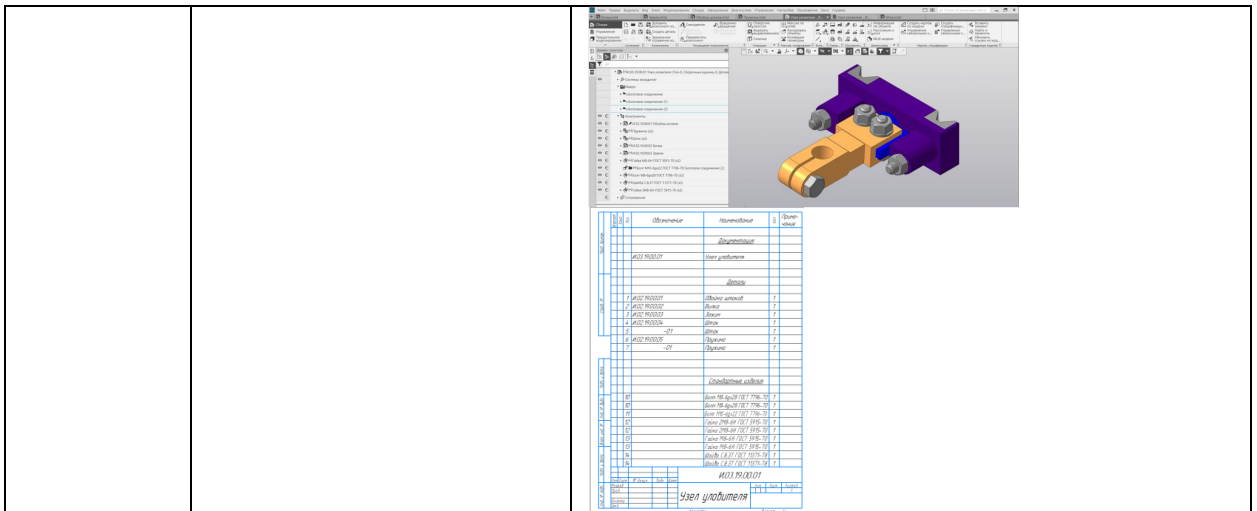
| Поз. | Обозначение | Наименование | Кол. | Примечание |
|---|---|---|---|---|
| | | Документация | | |
| | И.03.19.00.01 | Узел уловителя | | |
| | | Детали | | |
| 1 | И.02.19.00.01 | Обойма штоков | 1 | |
| 2 | И.02.19.00.02 | Вилка | 1 | |
| 3 | И.02.19.00.03 | Зажим | 1 | |
| 4 | И.02.19.00.04 | Шток | 1 | |
| 5 | -01 | Шток | 1 | |
| 6 | И.02.19.00.05 | Пружина | 1 | |
| 7 | -01 | Пружина | 1 | |
| | | Стандартные изделия | | |
| 10 | | Болт М8-6gx28 ГОСТ 7796-70 | 1 | |
| 10 | | Болт М8-6gx28 ГОСТ 7796-70 | 1 | |
| 11 | | Болт М16-6gx52 ГОСТ 7796-70 | 1 | |
| 12 | | Гайка 2М8-6Н ГОСТ 5915-70 | 1 | |
| 12 | | Гайка 2М8-6Н ГОСТ 5915-70 | 1 | |
| 13 | | Гайка М8-6Н ГОСТ 5915-70 | 1 | |
| 13 | | Гайка М8-6Н ГОСТ 5915-70 | 1 | |
| 14 | | Шайба С.8.37 ГОСТ 11371-78 | 1 | |
| 14 | | Шайба С.8.37 ГОСТ 11371-78 | 1 | |

И.03.19.00.01

Узел уловителя